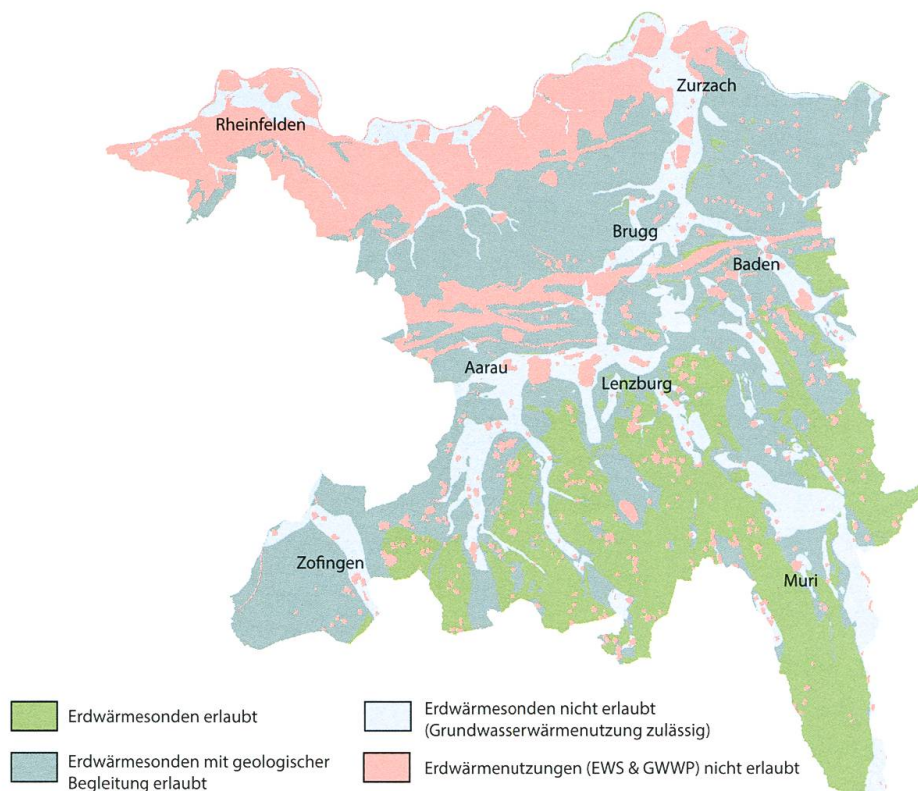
Zurzach

Rheinfelden

Brugg

Baden

Aarau

Lenzburg

Zofingen

Muri

Erdwärmesonden erlaubt

Erdwärmesonden nicht erlaubt (Grundwasserwärmenutzung zulässig)

Erdwärmesonden mit geologischer Begleitung erlaubt

Erdwärmenutzungen (EWS & GWWP) nicht erlaubt